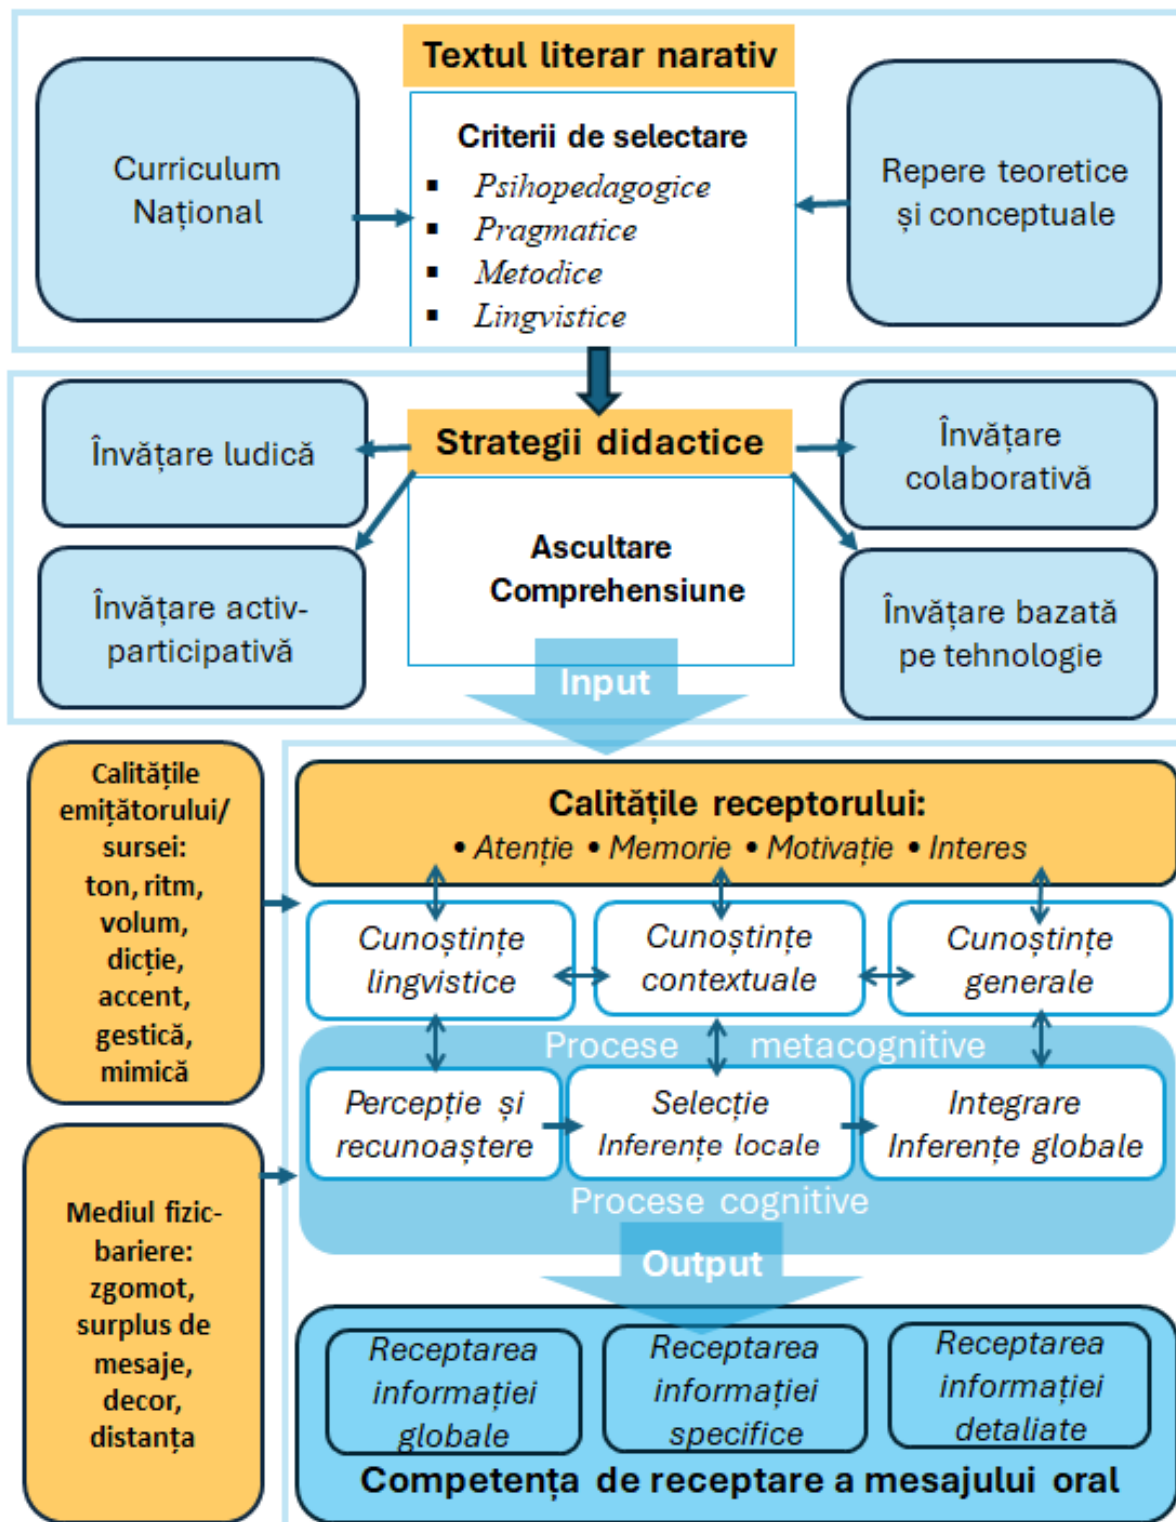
Textul literar narativ

Curriculum Național

Criterii de selectare
- Psihopedagogice
- Pragmatice
- Metodice
- Lingvistice

Repere teoretice și conceptuale

Strategii didactice

Învățare ludică

Învățare colaborativă

Ascultare
Comprehensiune

Învățare activ-participativă

Învățare bazată pe tehnologie

Input

Calitățile emițătorului/ sursei: ton, ritm, volum, dicție, accent, gestică, mimică

Calitățile receptorului:
• Atenție • Memorie • Motivație • Interes

Cunoștințe lingvistice

Cunoștințe contextuale

Cunoștințe generale

Procese metacognitive

Percepție și recunoaștere

Selecție
Inferențe locale

Integrare
Inferențe globale

Procese cognitive

Mediul fizic-bariere: zgomot, surplus de mesaje, decor, distanța

Output

Receptarea informației globale

Receptarea informației specifice

Receptarea informației detaliate

Competența de receptare a mesajului oral